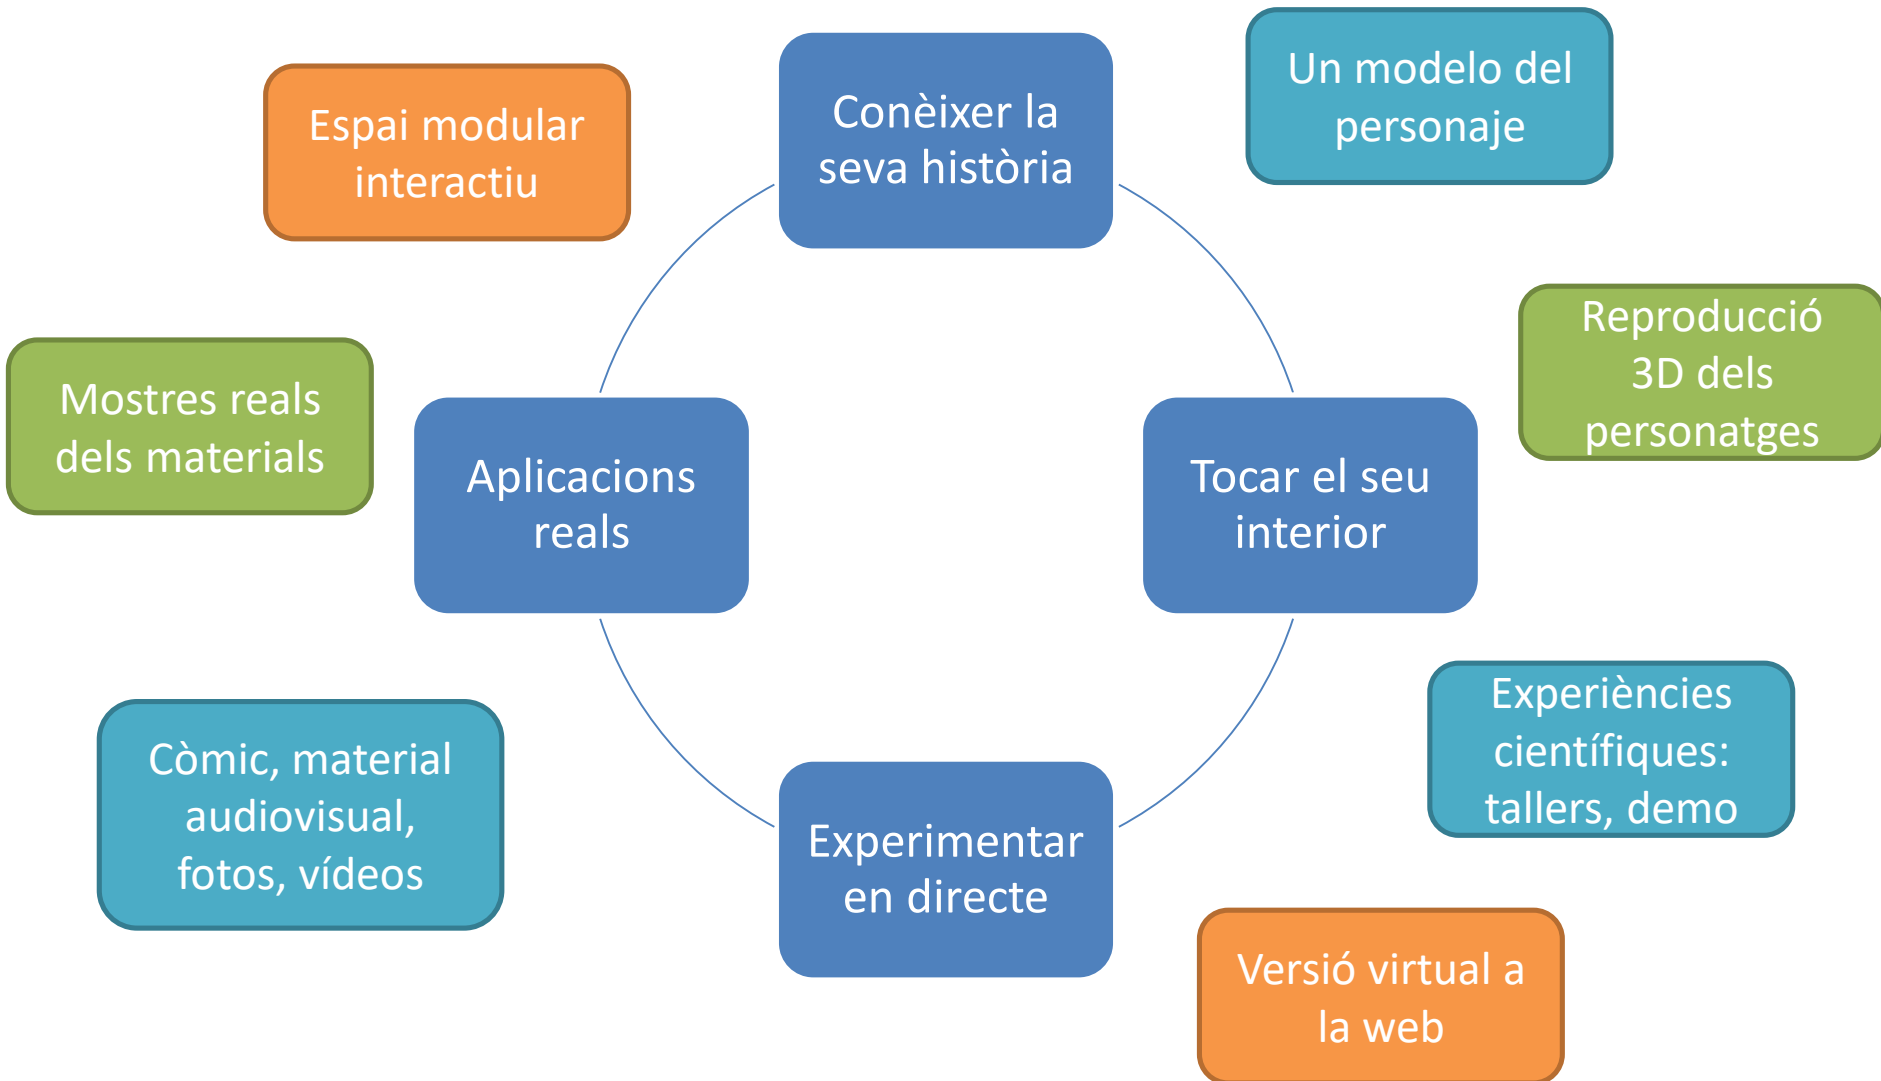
Espai modular interactiu

Conèixer la seva història

Un modelo del personaje

Reproducció 3D dels personatges

Mostres reals dels materials

Aplicacions reals

Tocar el seu interior

Experiències científiques: tallers, demo

Còmic, material audiovisual, fotos, vídeos

Experimentar en directe

Versió virtual a la web